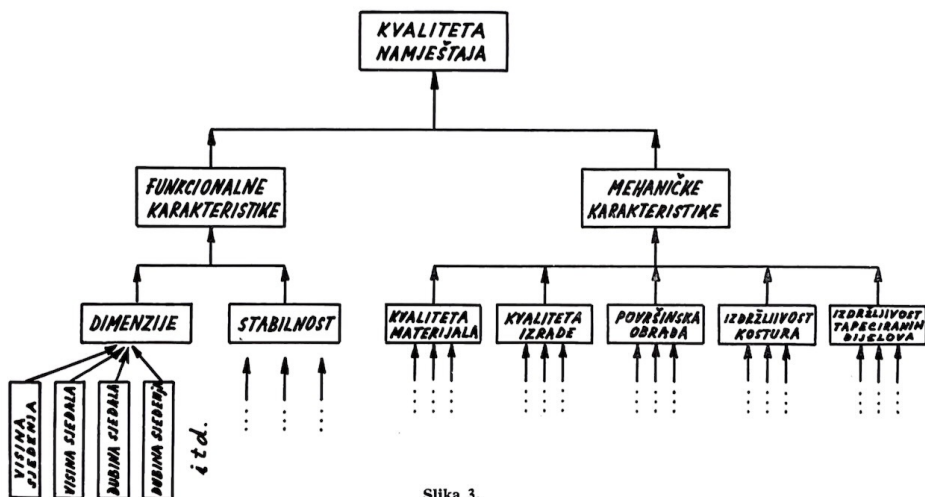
KVALITETA NAMJEŠTAJA

FUNKCIONALNE KARAKTERISTIKE

MEHANIČKE KARAKTERISTIKE

DIMENZIJE

STABILNOST

KVALITETA MATERIJALA

KVALITETA IZRADE

POVRŠINSKA OBRADA

IZDRŽLJIVOST KOSTURA

IZDRŽLJIVOST TAPECIRANIH DIJELOVA

VISINA SJEDENJA

VISINA SJEDALA

DUBINA SJEDALA

DUBINA SJEDENJA

itd.

Slika 3.